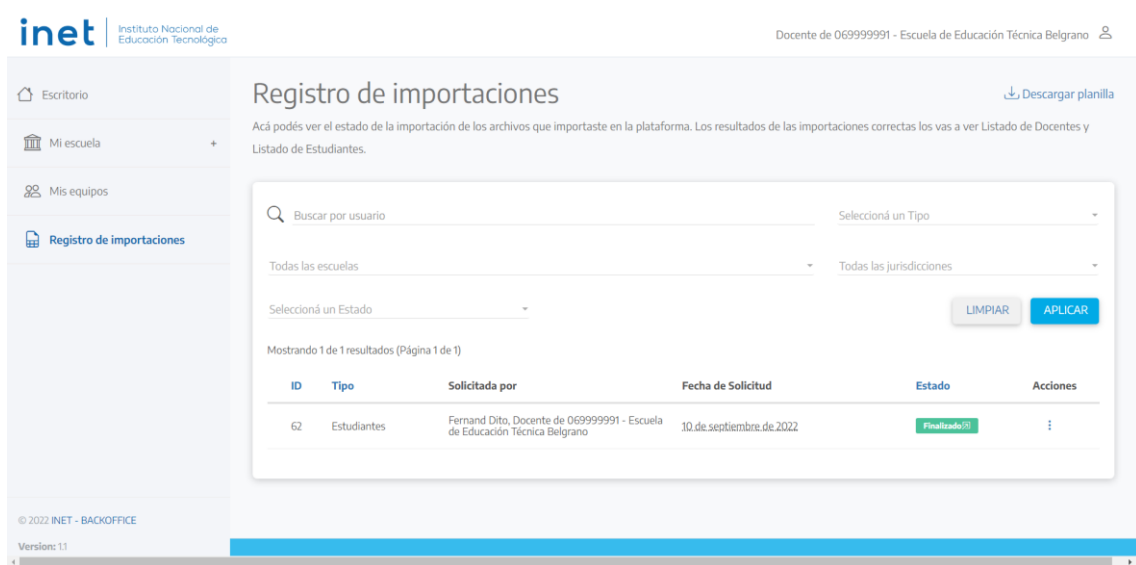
inet Instituto Nacional de Educación Tecnológica

Docente de 069999991 - Escuela de Educación Técnica Belgrano

Escritorio

Mi escuela +

Mis equipos

Registro de importaciones

© 2022 INET - BACKOFFICE

Version: 1.1

Registro de importaciones

Descargar planilla

Acá podés ver el estado de la importación de los archivos que importaste en la plataforma. Los resultados de las importaciones correctas los vas a ver Listado de Docentes y Listado de Estudiantes.

Buscar por usuario

Seleccioná un Tipo

Todas las escuelas

Todas las jurisdicciones

Seleccioná un Estado

LIMPIAR

APLICAR

Mostrando 1 de 1 resultados (Página 1 de 1)

| ID | Tipo | Solicitada por | Fecha de Solicitud | Estado | Acciones |
|---|---|---|---|---|---|
| 62 | Estudiantes | Fernand Dito, Docente de 069999991 - Escuela de Educación Técnica Belgrano | 10 de septiembre de 2022 | Finalizado | ⋮ |